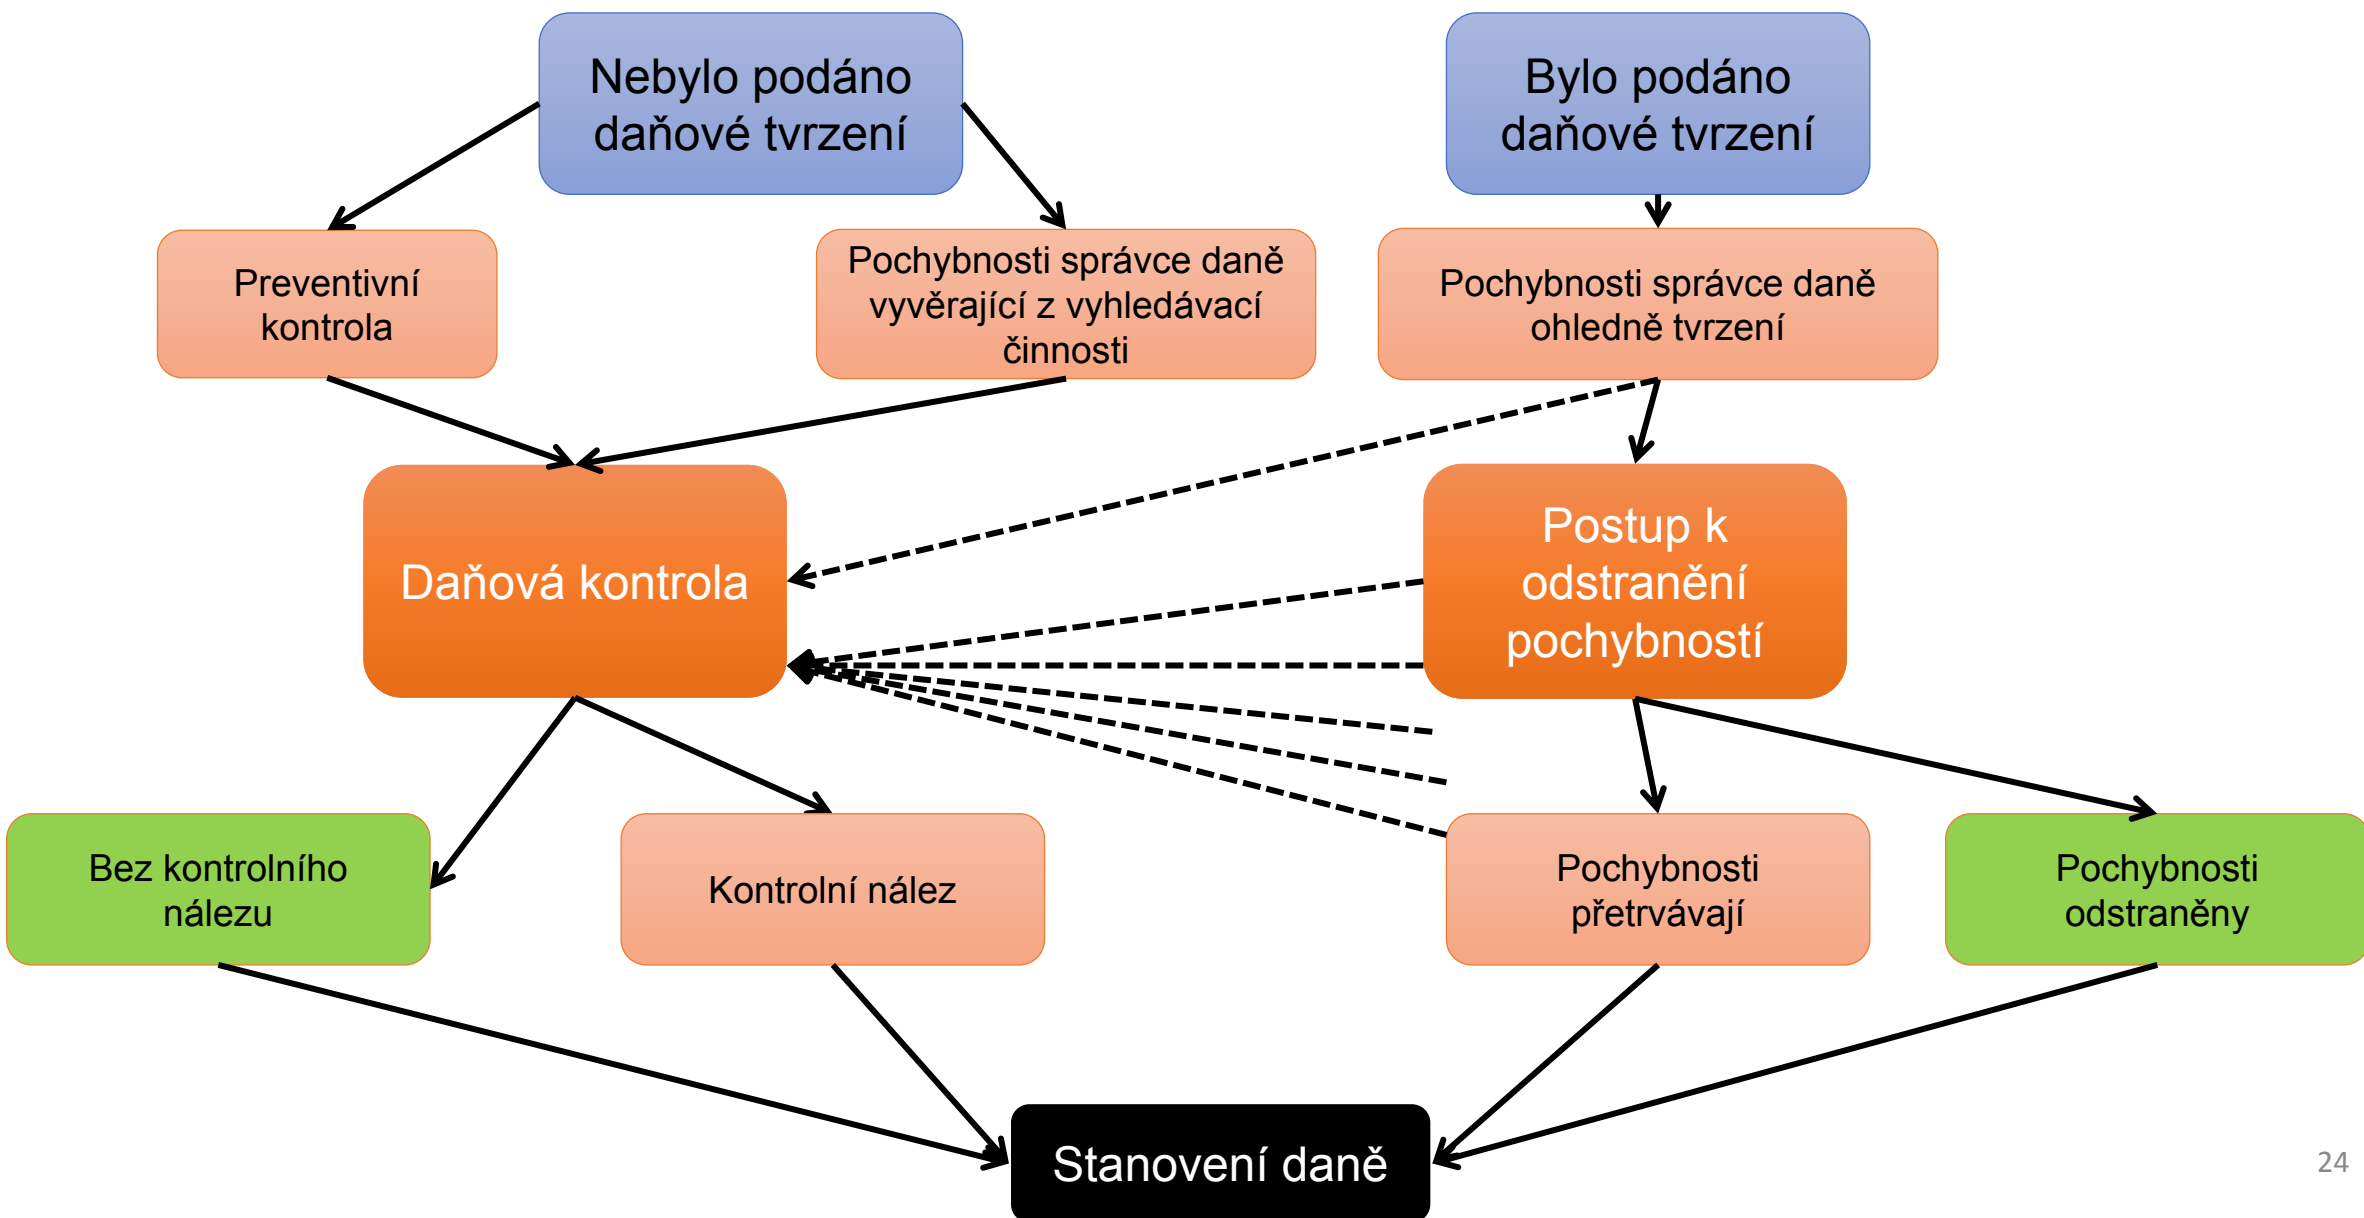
Nebylo podáno daňové tvrzení

Bylo podáno daňové tvrzení

Preventivní kontrola

Pochybnosti správce daně vyvěrající z vyhledávací činnosti

Pochybnosti správce daně ohledně tvrzení

Daňová kontrola

Postup k odstranění pochybností

Bez kontrolního nálezu

Kontrolní nález

Pochybnosti přetrvávají

Pochybnosti odstraněny

Stanovení daně

24